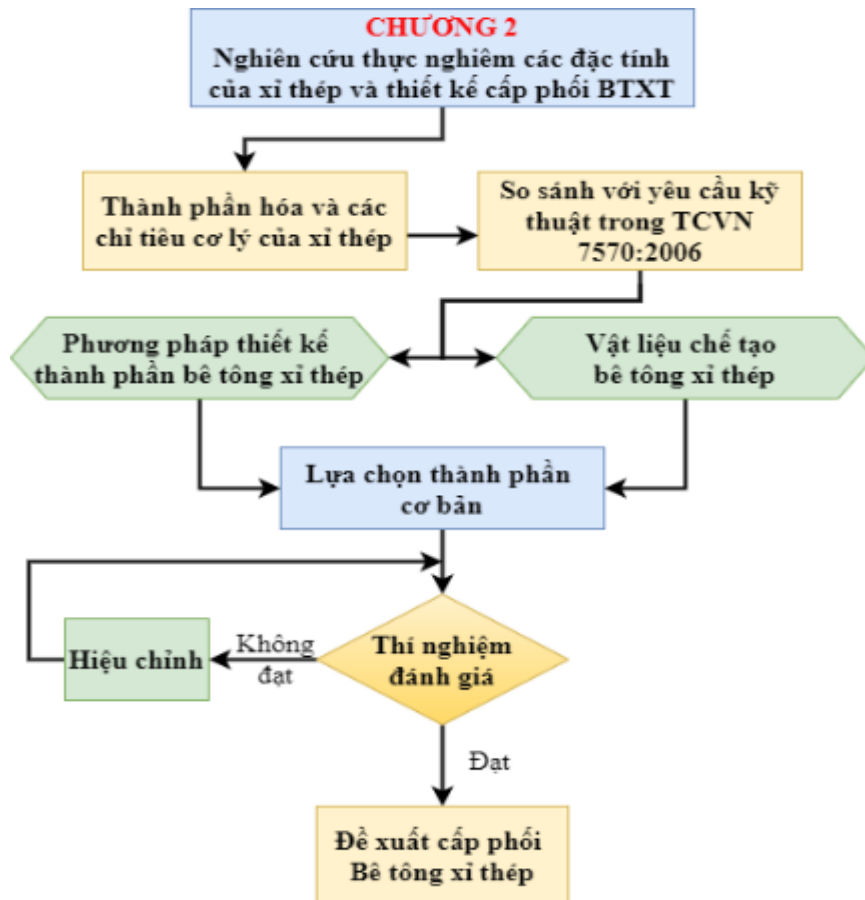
CHƯƠNG 2
Nghiên cứu thực nghiệm các đặc tính của xỉ thép và thiết kế cấp phối BTXT

Thành phần hóa và các chỉ tiêu cơ lý của xỉ thép

So sánh với yêu cầu kỹ thuật trong TCVN 7570:2006

Phương pháp thiết kế thành phần bê tông xỉ thép

Vật liệu chế tạo bê tông xỉ thép

Lựa chọn thành phần cơ bản

Hiệu chỉnh

Không đạt

Thí nghiệm đánh giá

Đạt

Đề xuất cấp phối Bê tông xỉ thép